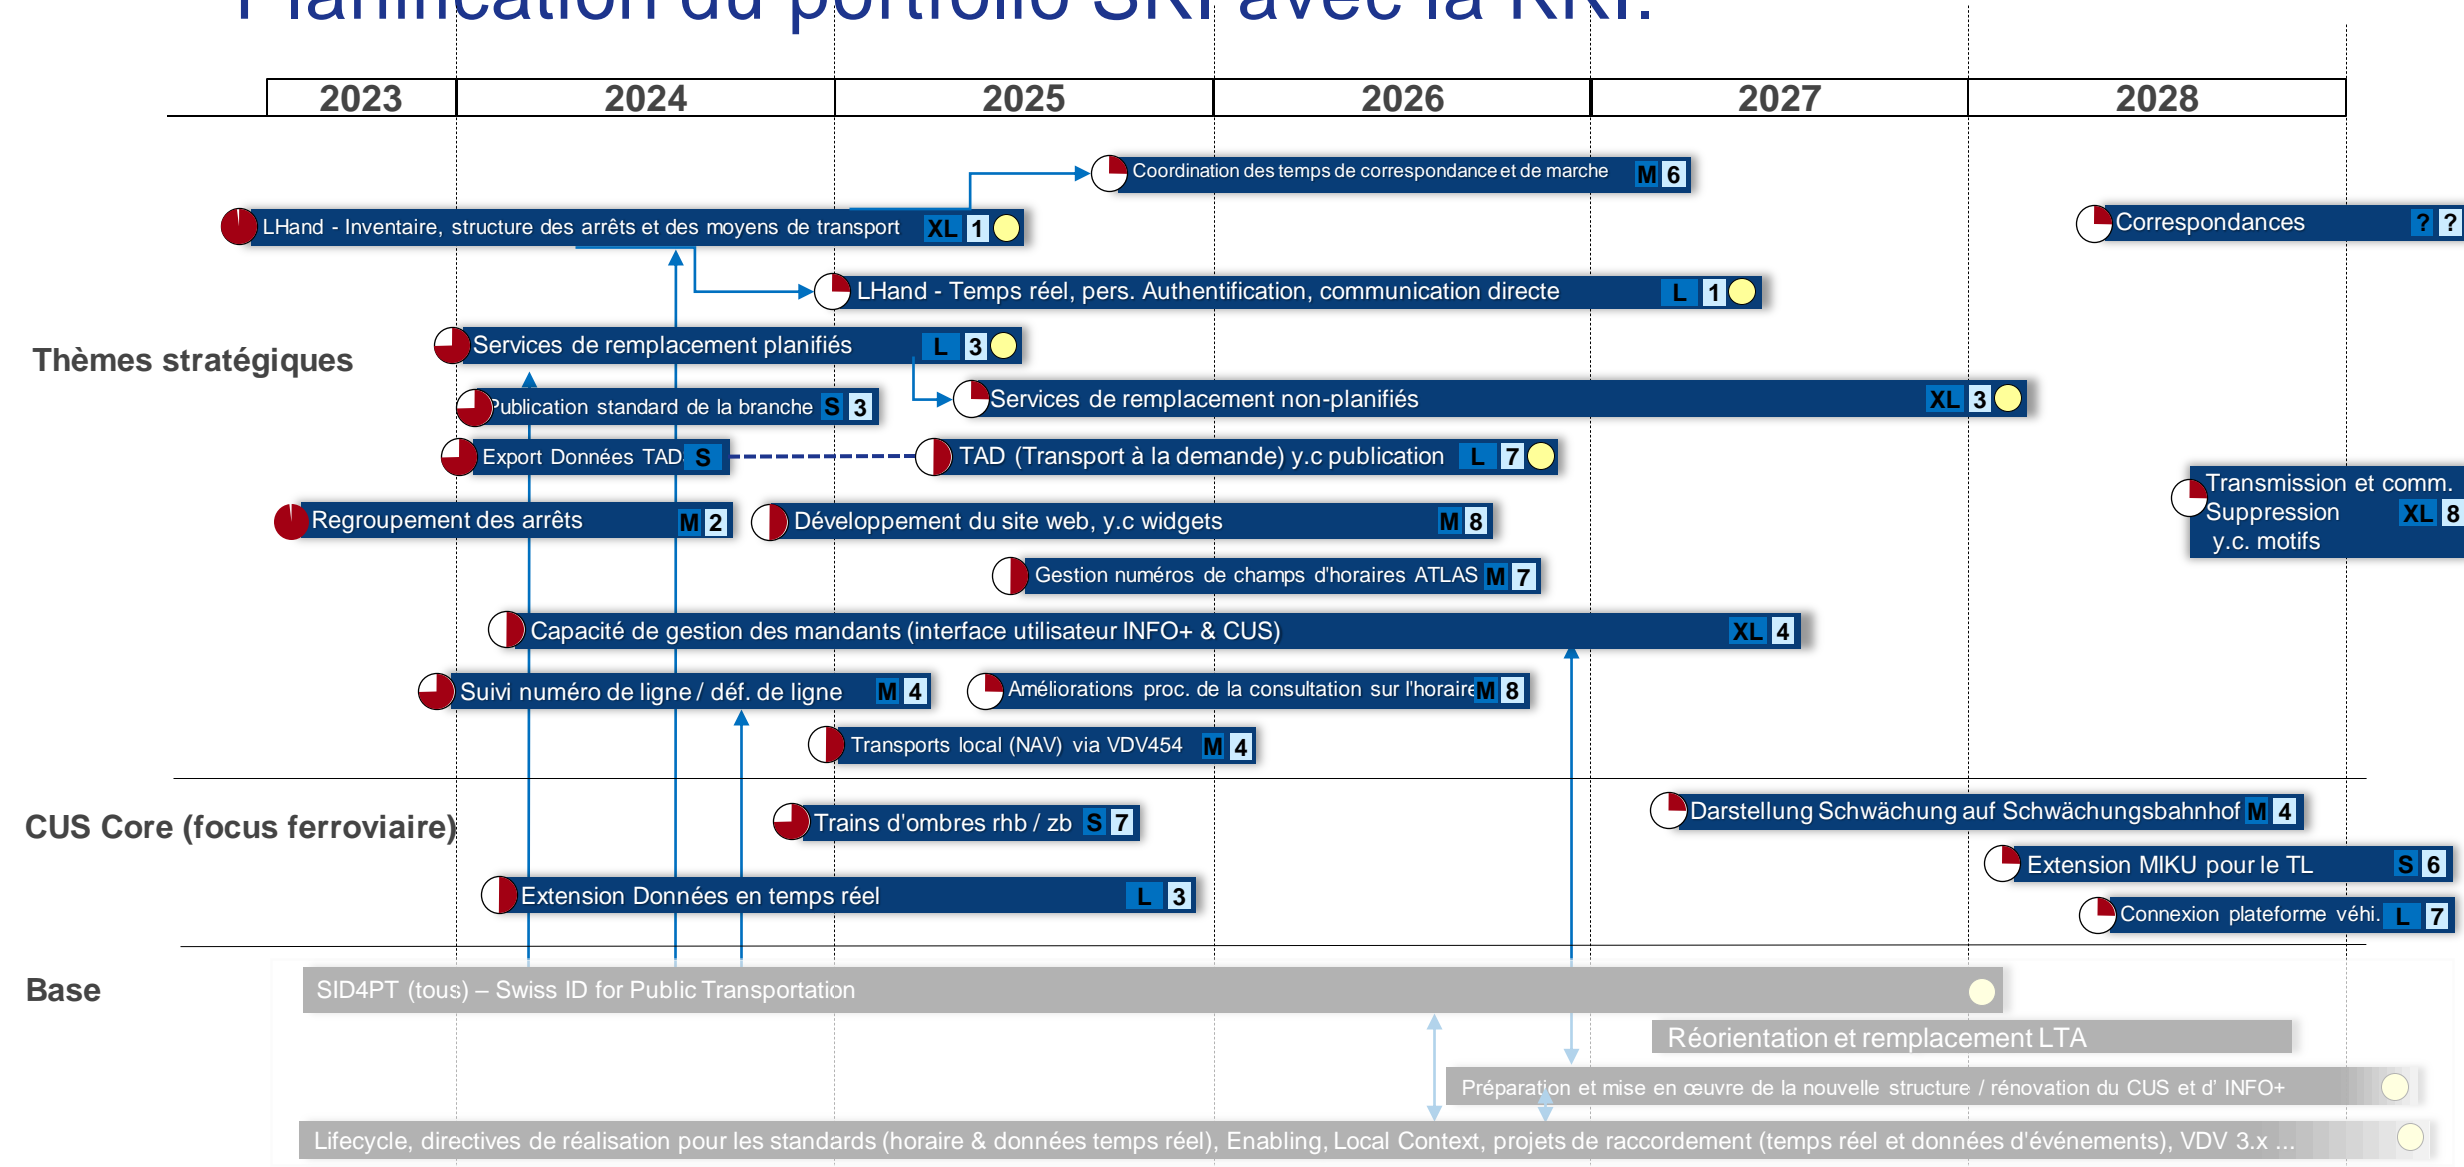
Planification du portfolio SKI avec la RKI:

| 2023 | 2024 | 2025 | 2026 | 2027 | 2028 |
|---|---|---|---|---|---|

Coordination des temps de correspondance et de marche M 6

LHand - Inventaire, structure des arrêts et des moyens de transport XL 1

Correspondances ? ?

LHand - Temps réel, pers. Authentification, communication directe L 1

Thèmes stratégiques

Services de remplacement planifiés L 3

Services de remplacement non-planifiés XL 3

Publication standard de la branche S 3

Export Données TAD S

TAD (Transport à la demande) y.c publication L 7

Transmission et comm. Suppression y.c. motifs XL 8

Regroupement des arrêts M 2

Développement du site web, y.c widgets M 8

Gestion numéros de champs d'horaires ATLAS M 7

Capacité de gestion des mandants (interface utilisateur INFO+ & CUS) XL 4

Suivi numéro de ligne / déf. de ligne M 4

Améliorations proc. de la consultation sur l'horaire M 8

Transports local (NAV) via VDV454 M 4

CUS Core (focus ferroviaire)

Trains d'ombres rhb / zb S 7

Darstellung Schwächung auf Schwächungsbahnhof M 4

Extension MIKU pour le TL S 6

Extension Données en temps réel L 3

Connexion plateforme véhi. L 7

Base

SID4PT (tous) – Swiss ID for Public Transportation

Réorientation et remplacement LTA

Préparation et mise en œuvre de la nouvelle structure / rénovation du CUS et d' INFO+

Lifecycle, directives de réalisation pour les standards (horaire & données temps réel), Enabling, Local Context, projets de raccordement (temps réel et données d'événements), VDV 3.x ...